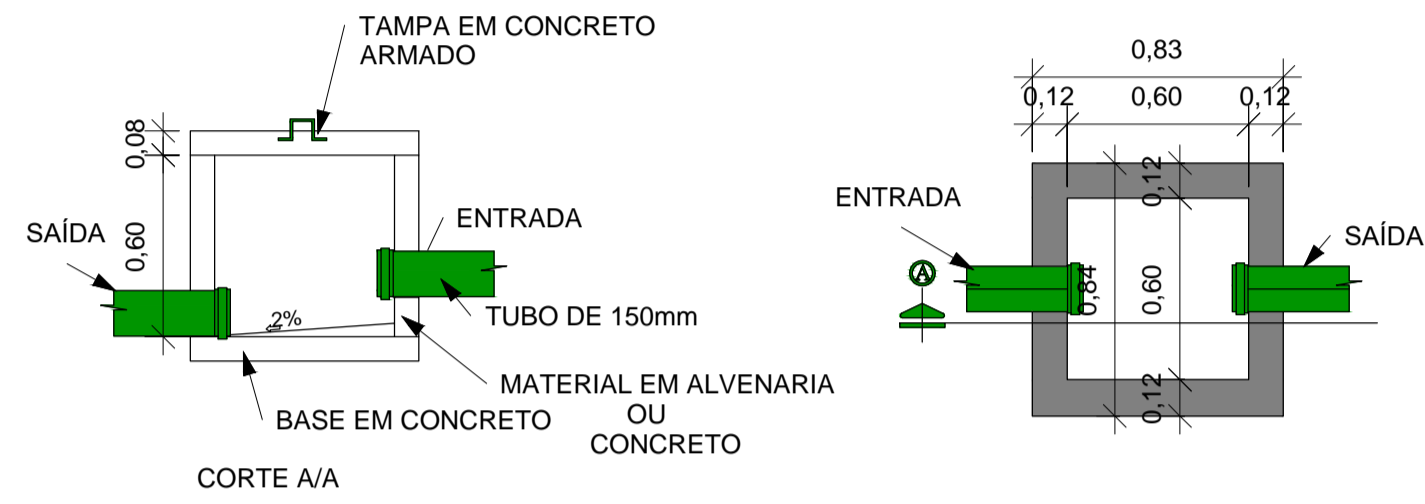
TAMPA EM CONCRETO
ARMADO

0,08

0,60

SAÍDA

ENTRADA

2%

TUBO DE 150mm

MATERIAL EM ALVENARIA
OU
CONCRETO

BASE EM CONCRETO

CORTE A/A

0,83

0,12 0,60 0,12

0,12

ENTRADA

SAÍDA

A

0,84

0,60

0,12